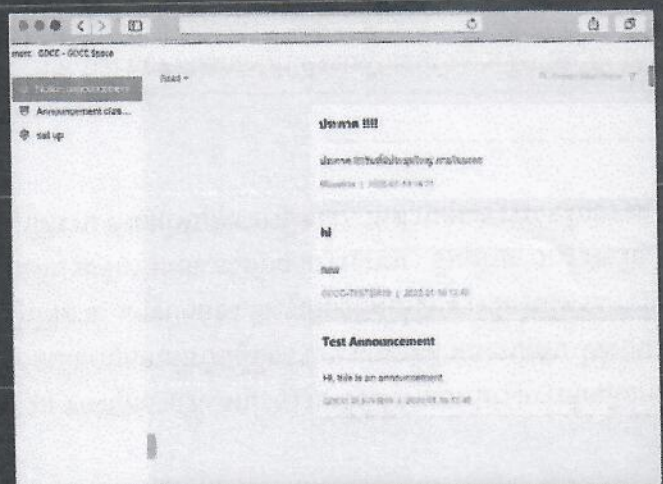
ment · GDCC - GDCC Space

Read ▾

Notice announcement

Announcement clas...

set up

ประกาศ !!!!

ประกาศ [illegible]

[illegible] | 2020-01-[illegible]

hi

new

GDCC-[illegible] | 2020-01-16 13:40

Test Announcement

Hi, this is an announcement.

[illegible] | 2020-01-16 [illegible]